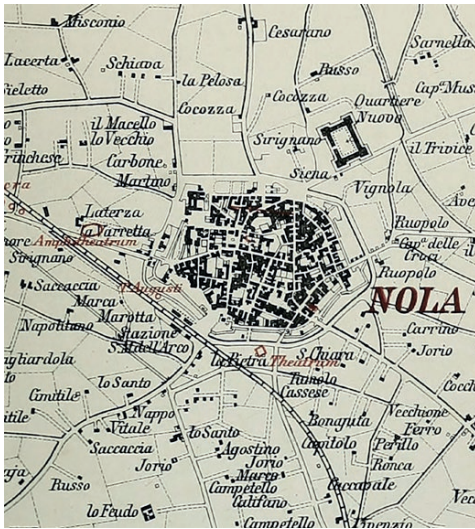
Misconio
Cesarano
Lacerta
Schiava
Russo
Sarnella
Sieletto
la Pelosa
Capᵃ Mus
Cocozza
Cocozza
Quartiere Nuovo
il Macello
lo Vecchio
Sirignano
Finchese
Carbone
il Trivice
Martino
Siena
Vignola
Laterza
Ruopolo
la Varretta
Capᵃ delle Croci
Amphitheatrum
Sirignano
Ruopolo
Saccaccia
Augusti
NOLA
Marca
Marotta
Napolitano
Stazione
Carrino
S. Mᵃ dell'Arco
S. Chiara
Jorio
gliardola
La Petra
Theatrum
Fiatola
lo Santo
Cassese
Gentile
Bonajuta
Vecchione
Nappo
Ferro
Vitale
lo Santo
Capitolo
Perillo
Saccaccia
Agostino
Jorio
Ronca
Jorio
Marco
Campitello
Capitano
Caccavale
Russo
lo Feudo
Campetello
Apenzio